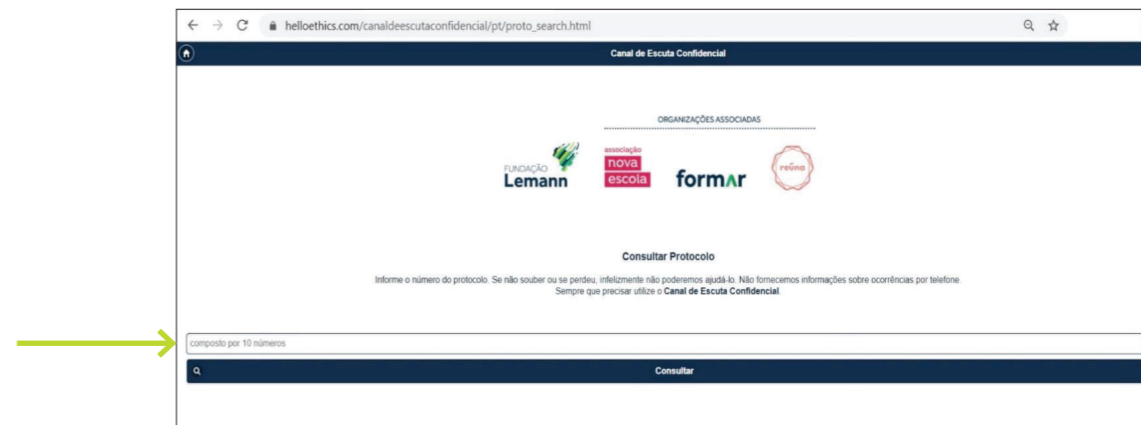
helloethics.com/canaldeescutaconfidencial/pt/proto_search.html

Canal de Escuta Confidencial

ORGANIZAÇÕES ASSOCIADAS

FUNDAÇÃO Lemann

associação nova escola

formar

reúna

Consultar Protocolo

Informe o número do protocolo. Se não souber ou se perdeu, infelizmente não poderemos ajudá-lo. Não fornecemos informações sobre ocorrências por telefone. Sempre que precisar utilize o **Canal de Escuta Confidencial**.

composto por 10 números

Consultar